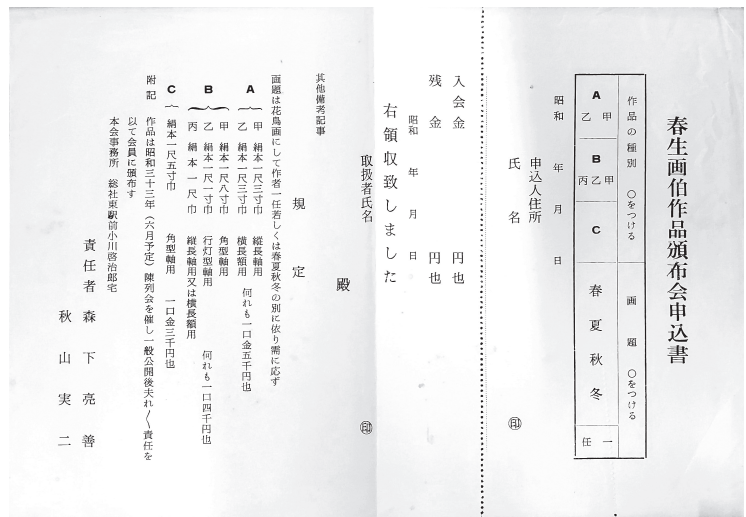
春生画伯作品頒布会申込書

| 作品の種別　○をつける | 画題　○をつける |
|---|---|
| A　甲 乙 | 春 |
| B　甲 乙 丙 | 夏 |
| C | 秋 |
| | 冬 |
| | 一任 |

昭和　年　月　日

申込人住所

氏　名　㊞

入会金　円也

残　金　円也

昭和　年　月　日

右領収致しました

取扱者氏名

殿　㊞

其他備考記事

規　定

画題は花鳥画にして作者一任若しくは春夏秋冬の別に依り需に応ず

A　甲　絹本一尺三寸巾　縦長軸用
　　乙　絹本一尺三寸巾　横長額用　何れも一口金五千円也

B　甲　絹本一尺八寸巾　角型軸用
　　乙　絹本一尺一寸巾　行灯型軸用
　　丙　絹本一尺巾　横長軸用又は横長額用　何れも一口四千円也

C　絹本一尺五寸巾　角型軸用　一口金三千円也

附記　作品は昭和三十三年（六月予定）陳列会を催し一般公開後夫れ〳〵責任を以て会員に頒布す

本会事務所　総社東駅前小川啓治郎宅

責任者　森下亮善

秋山実二